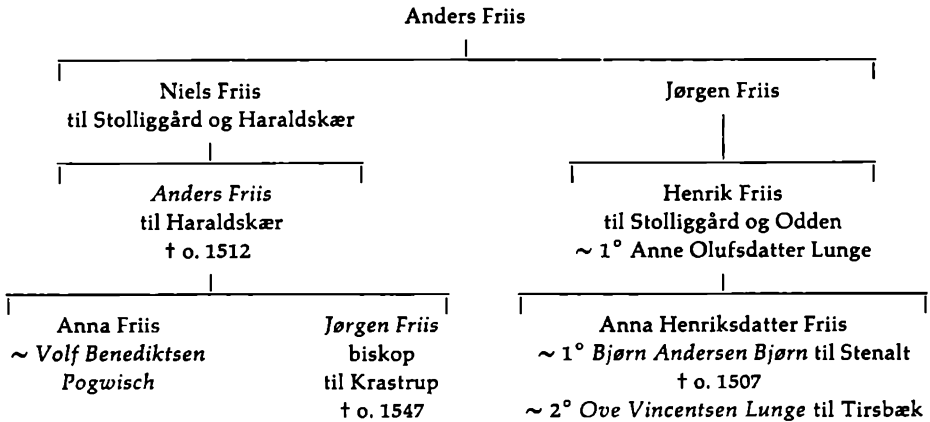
Anders Friis

Niels Friis
til Stolliggård og Haraldskær

Jørgen Friis

*Anders Friis*
til Haraldskær
† o. 1512

Henrik Friis
til Stolliggård og Odden
$\sim 1^\circ$ Anne Olufsdatter Lunge

Anna Friis
$\sim$ *Volf Benediktsen Pogwisch*

*Jørgen Friis*
biskop
til Krastrup
† o. 1547

Anna Henriksdatter Friis
$\sim 1^\circ$ *Bjørn Andersen Bjørn* til Stenalt
† o. 1507
$\sim 2^\circ$ *Ove Vincentsen Lunge* til Tirsbæk